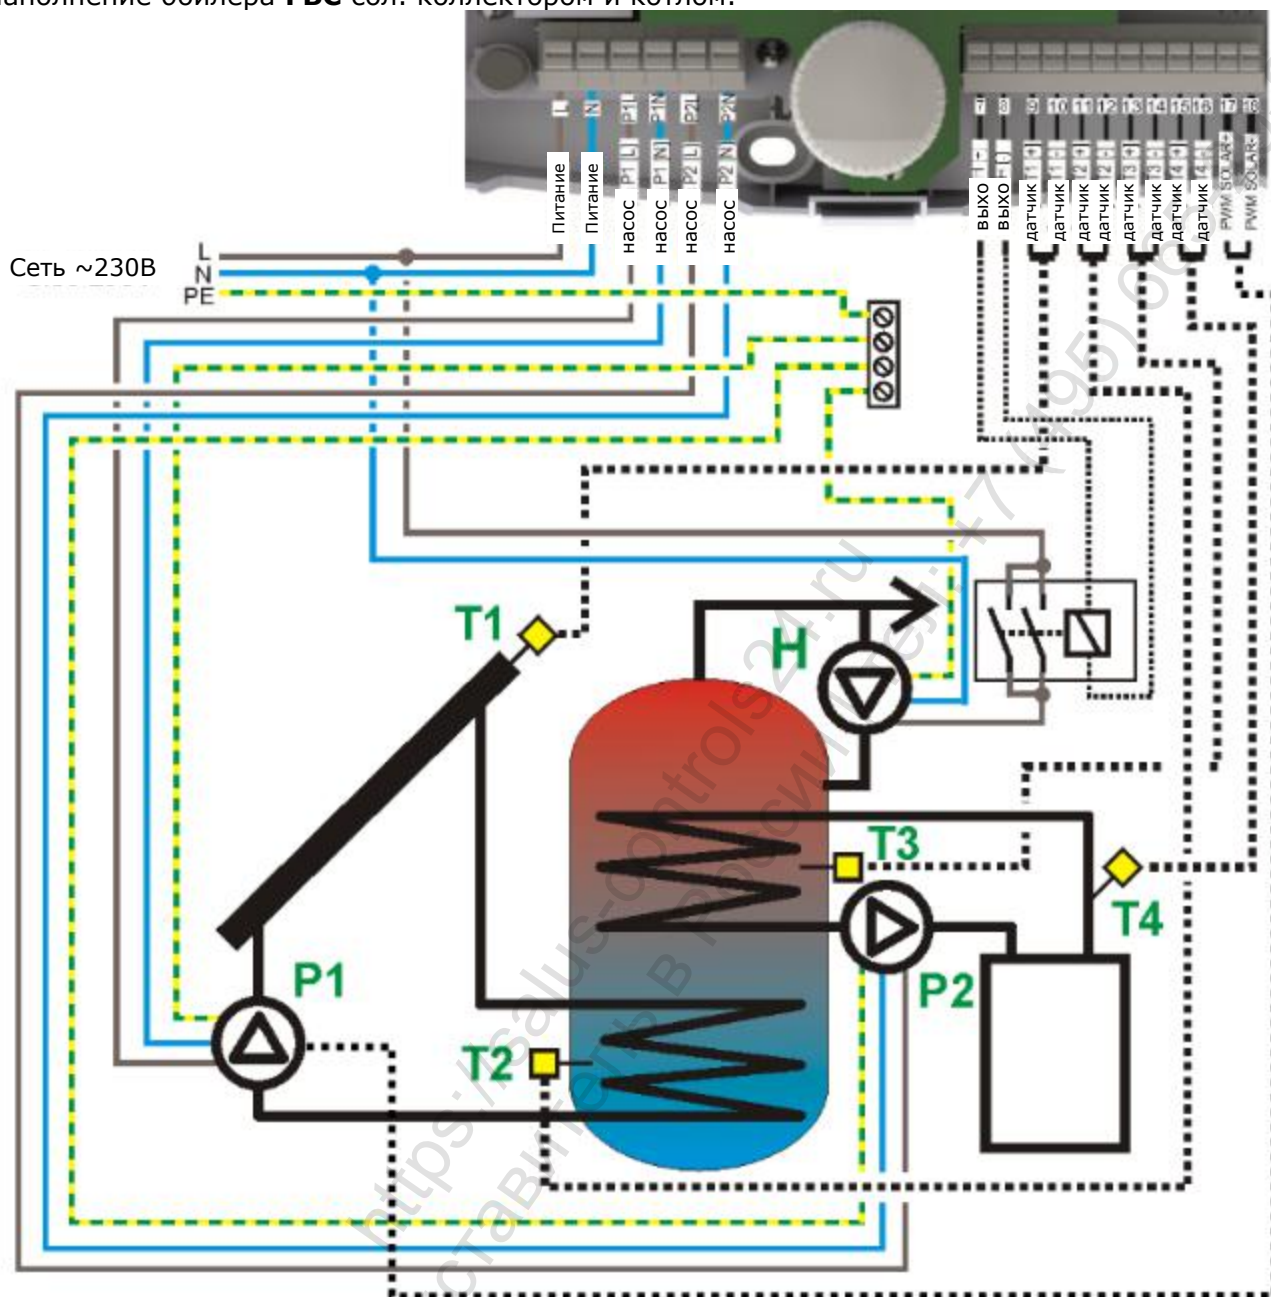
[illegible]наполнение бойлера ГВС сол. коллектором и котлом.

L N P1 P1N P2 P2N
Питание Питание насос насос насос насос

7 8 9 10 11 12 13 14 15 16 17 18
выхо выхо датчик датчик датчик датчик датчик датчик датчик датчик PWM SOLAR+ PWM SOLAR-

Сеть ~230В
L
N
PE

T1
H
T3
T4
P1
P2
T2

https://salus-controls24.ru
Поставщик в России: +7 (495) 66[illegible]